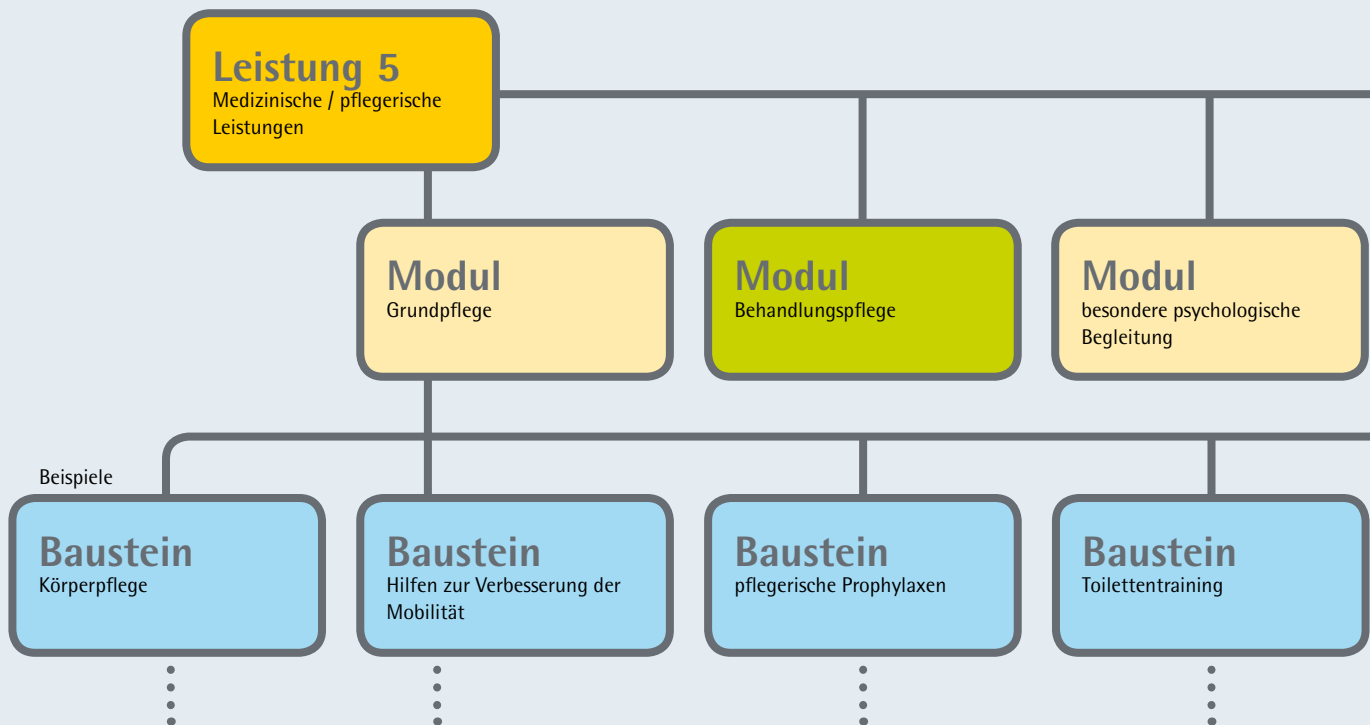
Leistung 5
Medizinische / pflegerische Leistungen

Modul
Grundpflege

Modul
Behandlungspflege

Modul
besondere psychologische Begleitung

Beispiele

Baustein
Körperpflege

Baustein
Hilfen zur Verbesserung der Mobilität

Baustein
pflegerische Prophylaxen

Baustein
Toilettentraining